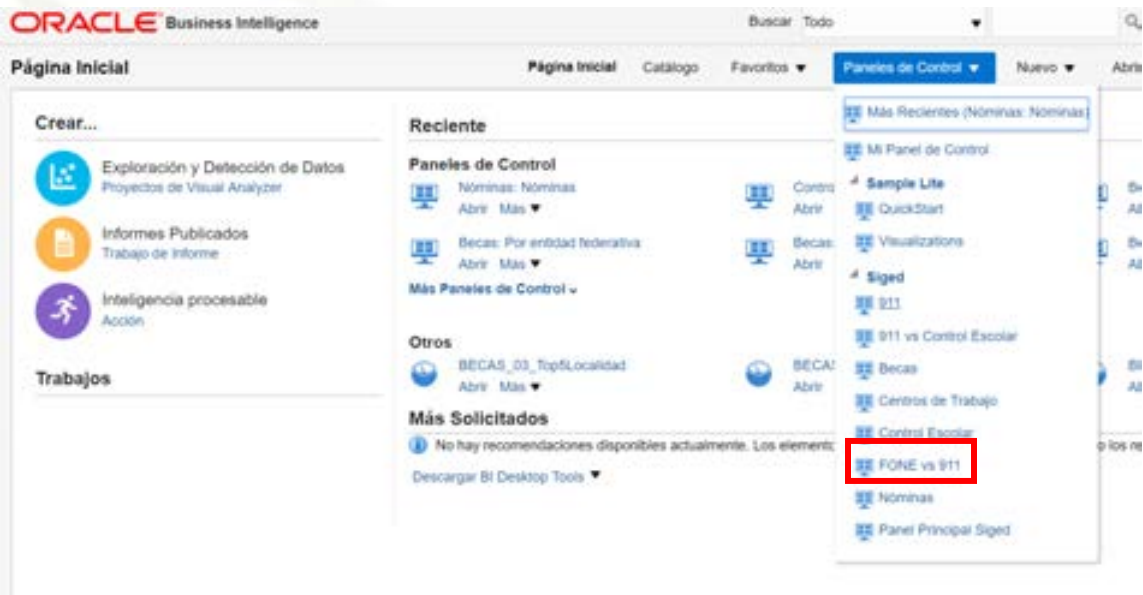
ORACLE Business Intelligence

Buscar Todo

Página Inicial

Página Inicial Catálogo Favoritos ▼ Paneles de Control ▼ Nuevo ▼ Abrir

Crear...

Exploración y Detección de Datos
Proyectos de Visual Analyzer

Informes Publicados
Trabajo de Informe

Inteligencia procesable
Acción

Trabajos

Reciente

Paneles de Control

Nóminas: Nominas
Abrir Más ▼

Contro
Abrir

Be
Al

Becas: Por entidad federativa
Abrir Más ▼

Becas:
Abrir

Be
Al

Más Paneles de Control ⌄

Otros

BECAS_03_Top5Localidad
Abrir Más ▼

BECAS
Abrir

Bl
Al

Más Solicitados

No hay recomendaciones disponibles actualmente. Los elementos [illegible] o los re

Descargar BI Desktop Tools ▼

Más Recientes (Nóminas: Nominas)
Mi Panel de Control
Sample Lite
QuickStart
Visualizations
Siged
911
911 vs Control Escolar
Becas
Centros de Trabajo
Control Escolar
FONE vs 911
Nóminas
Panel Principal Siged